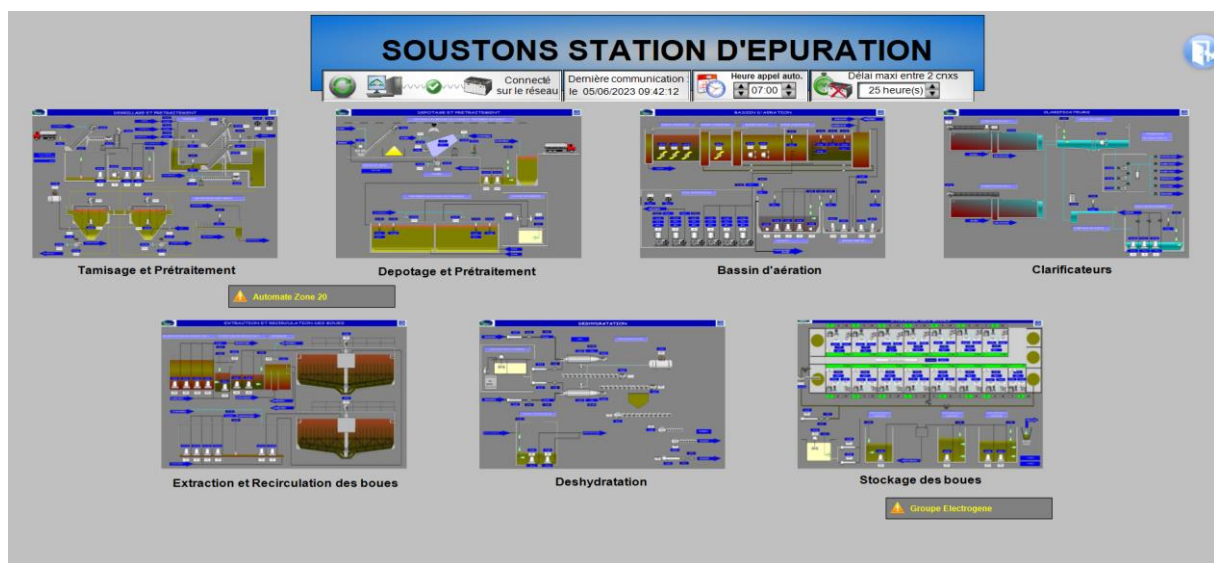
SOUSTONS STATION D'EPURATION

Connecté sur le réseau

Dernière communication le 05/06/2023 09:42:12

Heure appel auto.
07:00

Délai maxi entre 2 cnxs
25 heure(s)

DEPOTAGE ET PRETRAITEMENT

BASSIN D'AERATION

CLARIFICATEURS

Tamisage et Prétraitement

Depotage et Prétraitement

Bassin d'aération

Clarificateurs

Automate Zone 20

EXTRACTION ET RECIRCULATION DES BOUES

DESHYDRATATION

Extraction et Recirculation des boues

Deshydratation

Stockage des boues

Groupe Electrogene